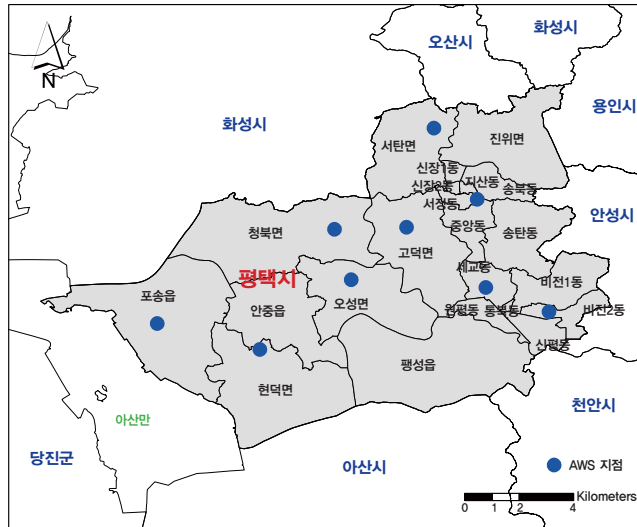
N

오산시

화성시

화성시

용인시

서탄면

진위면

신장1동

신장2동

지산동

송북동

서정동

안성시

청북면

중앙동

고덕면

송탄동

평택시

세교동

비전1동

포승읍

오성면

원평동

통복동

비전2동

안중읍

신평동

팽성읍

현덕면

천안시

아산만

당진군

아산시

AWS 지점

Kilometers

0 1 2 4